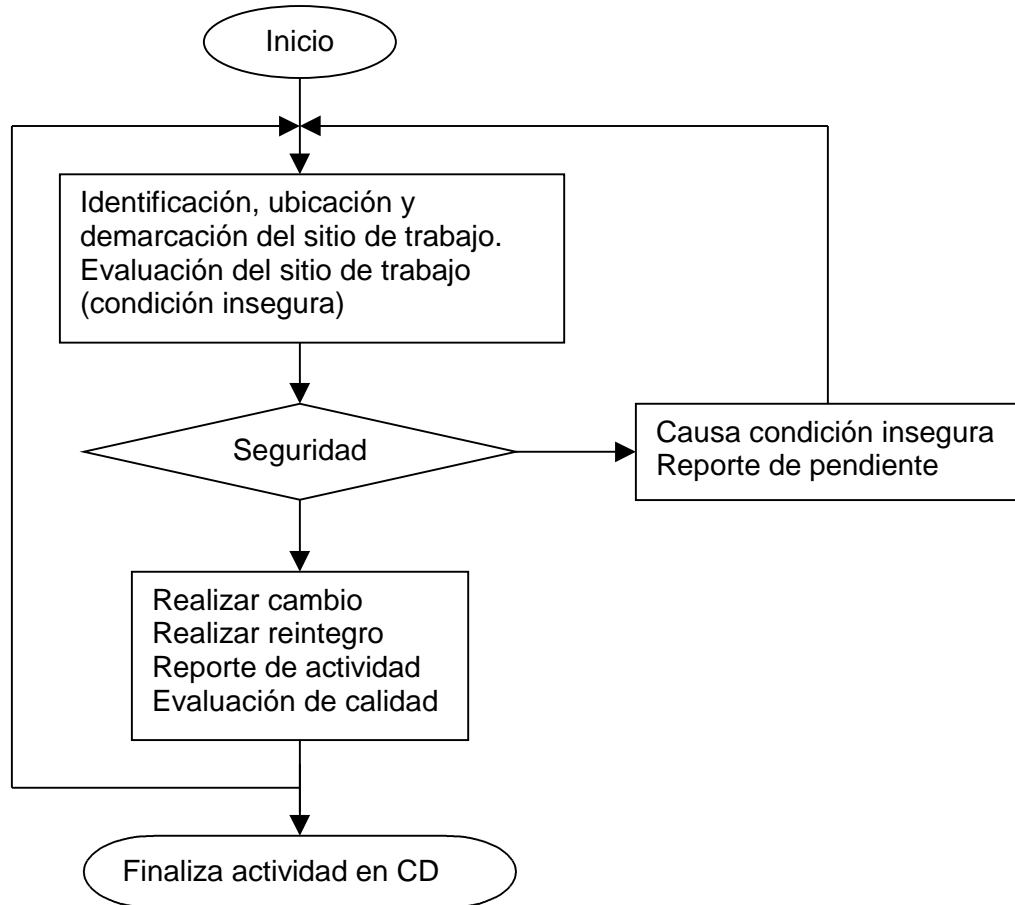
Inicio

Identificación, ubicación y demarcación del sitio de trabajo. Evaluación del sitio de trabajo (condición insegura)

Seguridad

Causa condición insegura
Reporte de pendiente

Realizar cambio
Realizar reintegro
Reporte de actividad
Evaluación de calidad

Finaliza actividad en CD